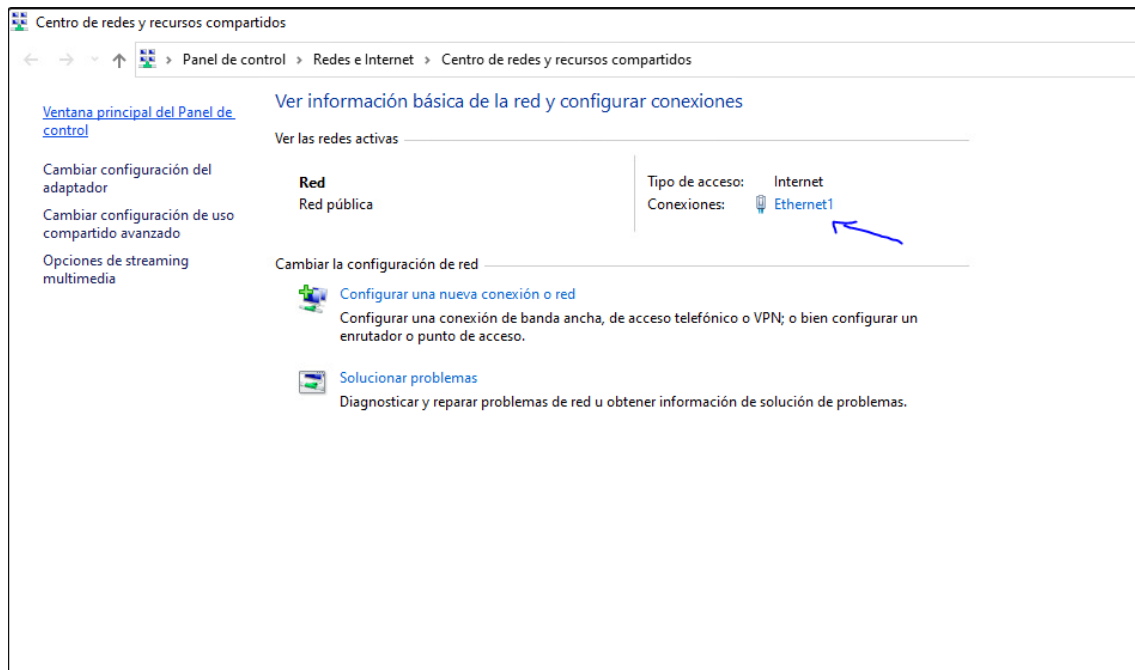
Centro de redes y recursos compartidos

Panel de control > Redes e Internet > Centro de redes y recursos compartidos

Ventana principal del Panel de control

Cambiar configuración del adaptador

Cambiar configuración de uso compartido avanzado

Opciones de streaming multimedia

Ver información básica de la red y configurar conexiones

Ver las redes activas

Red
Red pública

Tipo de acceso: Internet
Conexiones: Ethernet1

Cambiar la configuración de red

Configurar una nueva conexión o red
Configurar una conexión de banda ancha, de acceso telefónico o VPN; o bien configurar un enrutador o punto de acceso.

Solucionar problemas
Diagnosticar y reparar problemas de red u obtener información de solución de problemas.